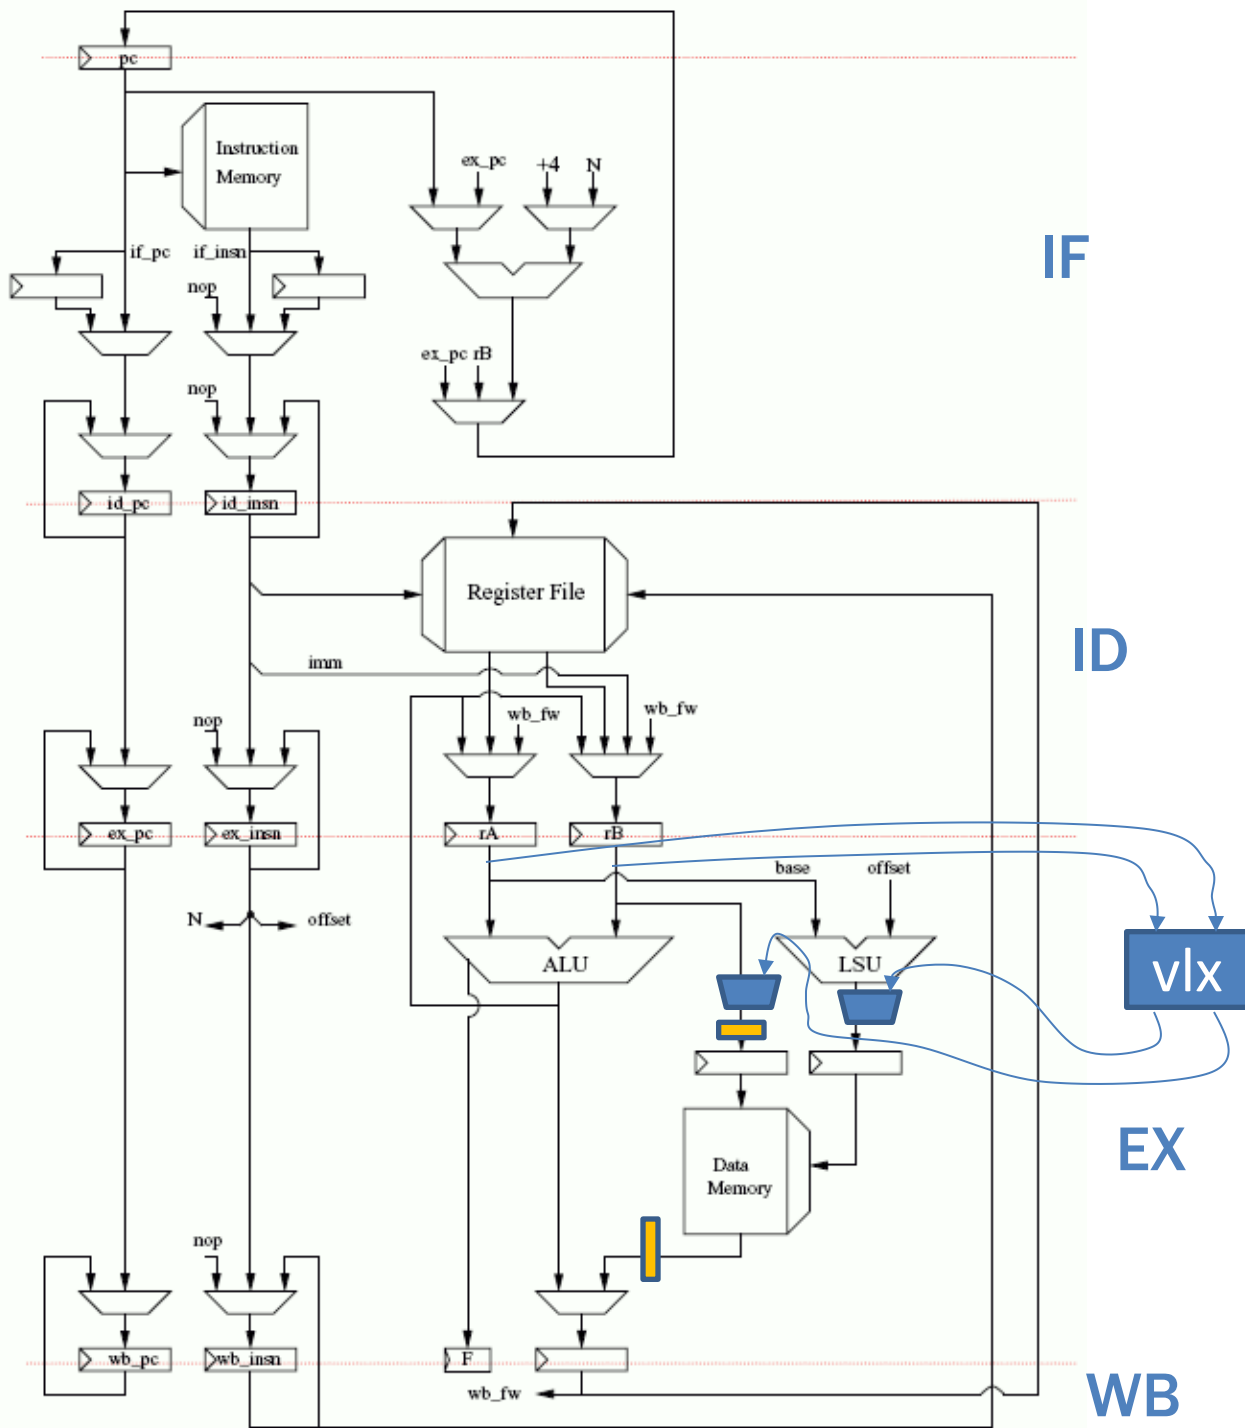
pc

Instruction Memory

ex_pc +4 N

IF

if_pc if_insn

nop

ex_pc rB

nop

id_pc id_insn

Register File

ID

imm

wb_fw wb_fw

nop

ex_pc ex_insn rA rB

base offset

N offset

ALU LSU vlx

Data Memory

EX

nop

wb_pc wb_insn F

wb_fw

WB